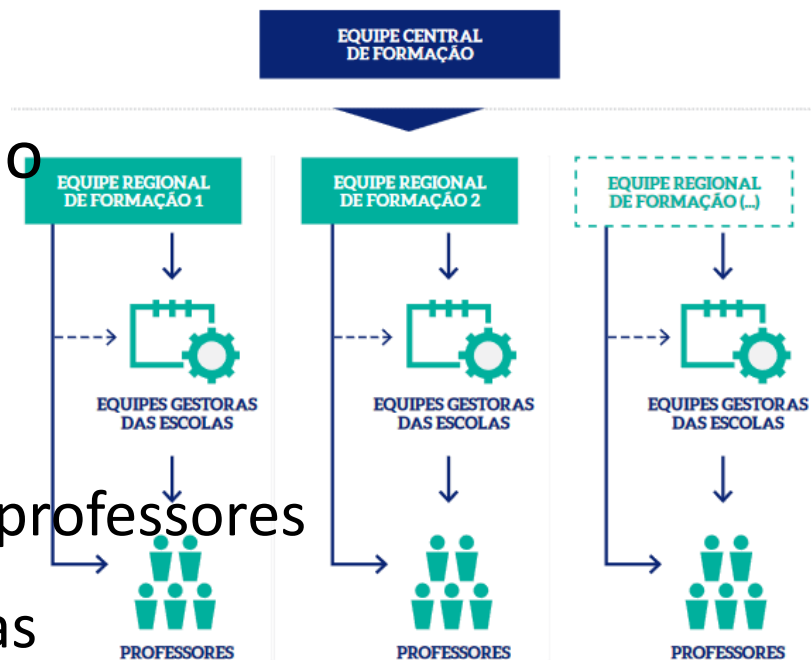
EQUIPE CENTRAL DE FORMAÇÃO

o

EQUIPE REGIONAL DE FORMAÇÃO 1

EQUIPES GESTORAS DAS ESCOLAS

professores

as

PROFESSORES

EQUIPE REGIONAL DE FORMAÇÃO 2

EQUIPES GESTORAS DAS ESCOLAS

PROFESSORES

EQUIPE REGIONAL DE FORMAÇÃO (...)

EQUIPES GESTORAS DAS ESCOLAS

PROFESSORES